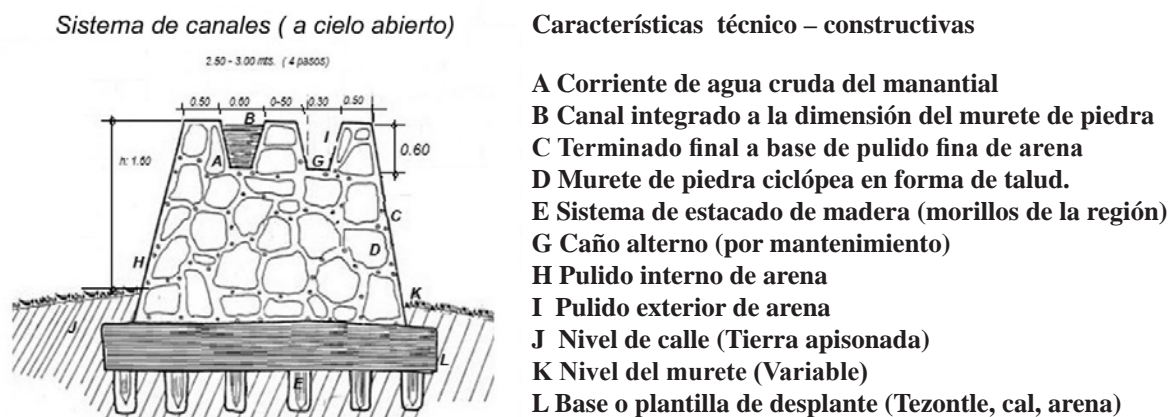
Sistema de canales ( a cielo abierto)

2.50 - 3.00 mts. ( 4 pasos)

0.50 0.60 0-50 0.30 0.50

h: 1.50

0.60

B I A G C D H K J L E

Características técnico – constructivas

A Corriente de agua cruda del manantial
B Canal integrado a la dimensión del murete de piedra
C Terminado final a base de pulido fina de arena
D Murete de piedra ciclópea en forma de talud.
E Sistema de estacado de madera (morillos de la región)
G Caño alterno (por mantenimiento)
H Pulido interno de arena
I Pulido exterior de arena
J Nivel de calle (Tierra apisonada)
K Nivel del murete (Variable)
L Base o plantilla de desplante (Tezontle, cal, arena)